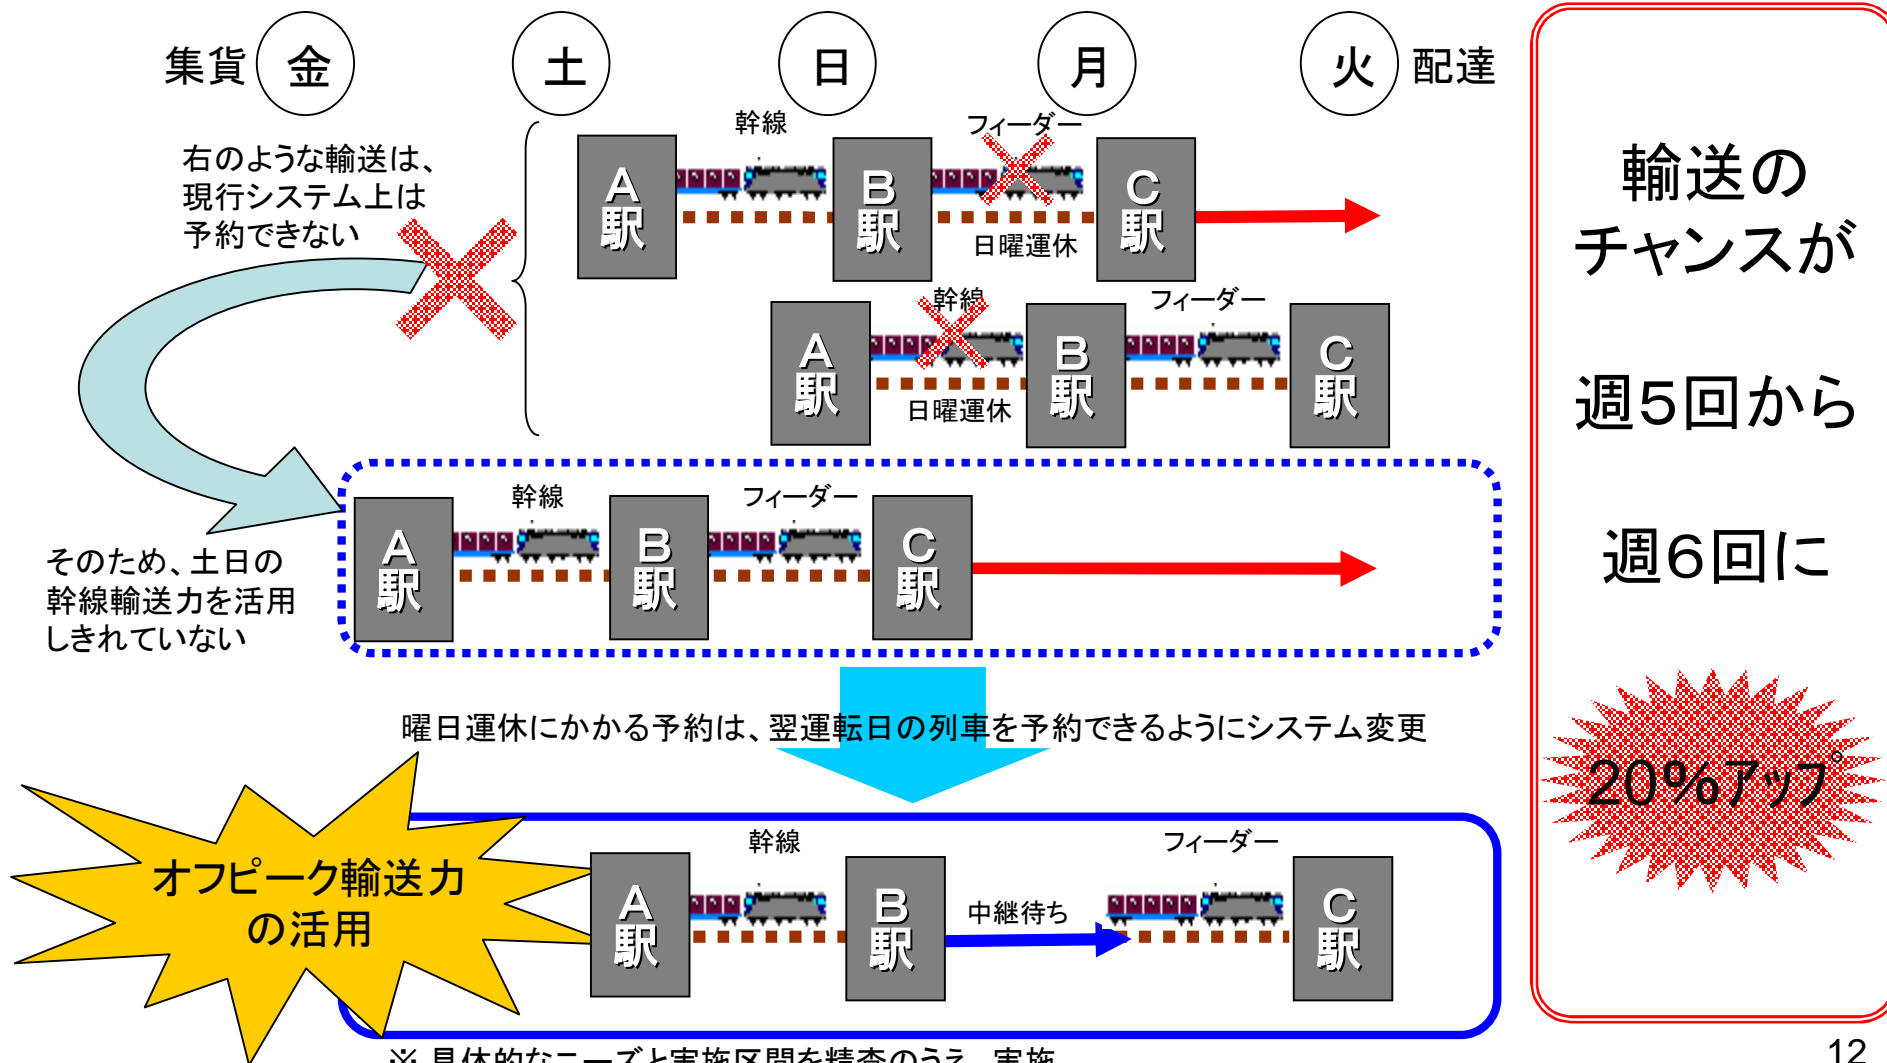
集貨 金 土 日 月 火 配達

右のような輸送は、現行システム上は予約できない

幹線 フィーダー

A駅 B駅 C駅

日曜運休

幹線 フィーダー

A駅 B駅 C駅

日曜運休

そのため、土日の幹線輸送力を活用しきれていない

幹線 フィーダー

A駅 B駅 C駅

曜日運休にかかる予約は、翌運転日の列車を予約できるようにシステム変更

オフピーク輸送力の活用

幹線 フィーダー

A駅 B駅 中継待ち C駅

※ 具体的なニーズと実施区間を精査のうえ、実施

輸送のチャンスが

週5回から

週6回に

20%アップ

12